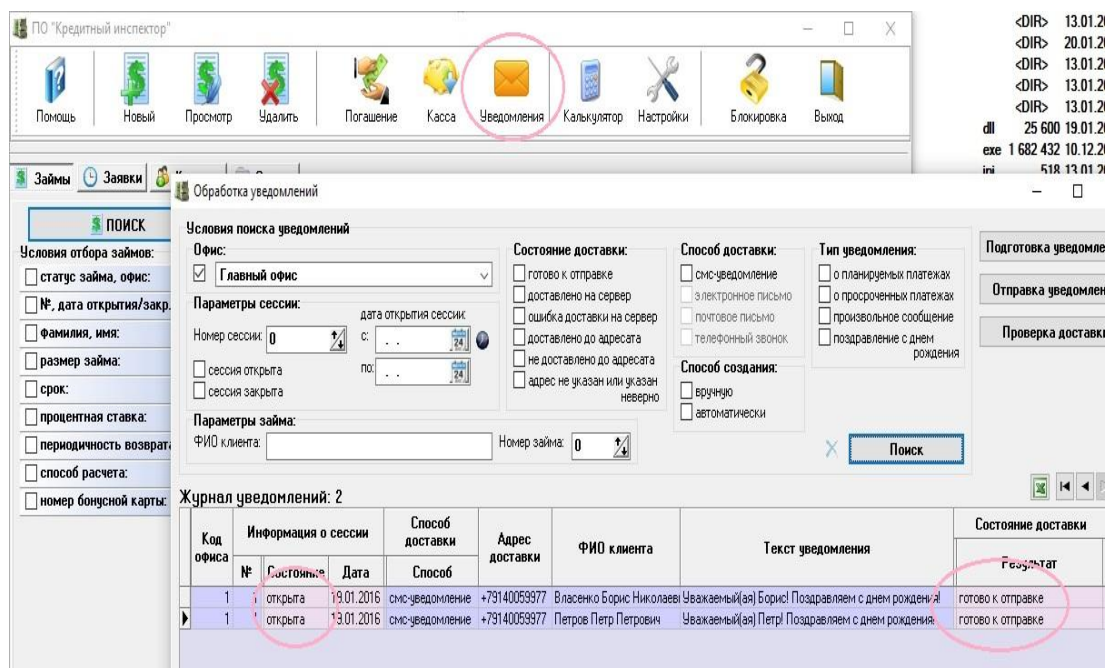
ПО "Кредитный инспектор"

Помощь Новый Просмотр Удалить Погашение Касса Уведомления Калькулятор Настройки Блокировка Выход

<DIR> 13.01.20
<DIR> 20.01.20
<DIR> 13.01.20
<DIR> 13.01.20
<DIR> 13.01.20
dll 25 600 19.01.20
exe 1 682 432 10.12.20
ini 518 13.01.20

Займы Заявки

ПОИСК

Условия отбора займов:
статус займа, офис:
№, дата открытия/закр.
фамилия, имя:
размер займа:
срок:
процентная ставка:
периодичность возврата
способ расчета:
номер бонусной карты:

Обработка уведомлений

Условия поиска уведомлений
Офис:
☑ Главный офис
Параметры сессии:
Номер сессии: 0
дата открытия сессии:
с: . .
по: . .
сессия открыта
сессия закрыта
Параметры займа:
ФИО клиента:
Номер займа: 0

Состояние доставки:
готово к отправке
доставлено на сервер
ошибка доставки на сервер
доставлено до адресата
не доставлено до адресата
адрес не указан или указан неверно

Способ доставки:
смс-уведомление
электронное письмо
почтовое письмо
телефонный звонок

Способ создания:
вручную
автоматически

Тип уведомления:
о планируемых платежах
о просроченных платежах
произвольное сообщение
поздравление с днем рождения

Подготовка уведомле
Отправка уведомлен
Проверка доставки

Поиск

Журнал уведомлений: 2

| Код офиса | Информация о сессии: № | Состояние | Дата | Способ доставки: Способ | Адрес доставки | ФИО клиента | Текст уведомления | Состояние доставки: Результат |
|---|---|---|---|---|---|---|---|---|
| 1 | | открыта | 19.01.2016 | смс-уведомление | +79140059977 | Власенко Борис Николаеви | Уважаемый(ая) Борис! Поздравляем с днем рождения! | готово к отправке |
| 1 | | открыта | 19.01.2016 | смс-уведомление | +79140059977 | Петров Петр Петрович | Уважаемый(ая) Петр! Поздравляем с днем рождения! | готово к отправке |